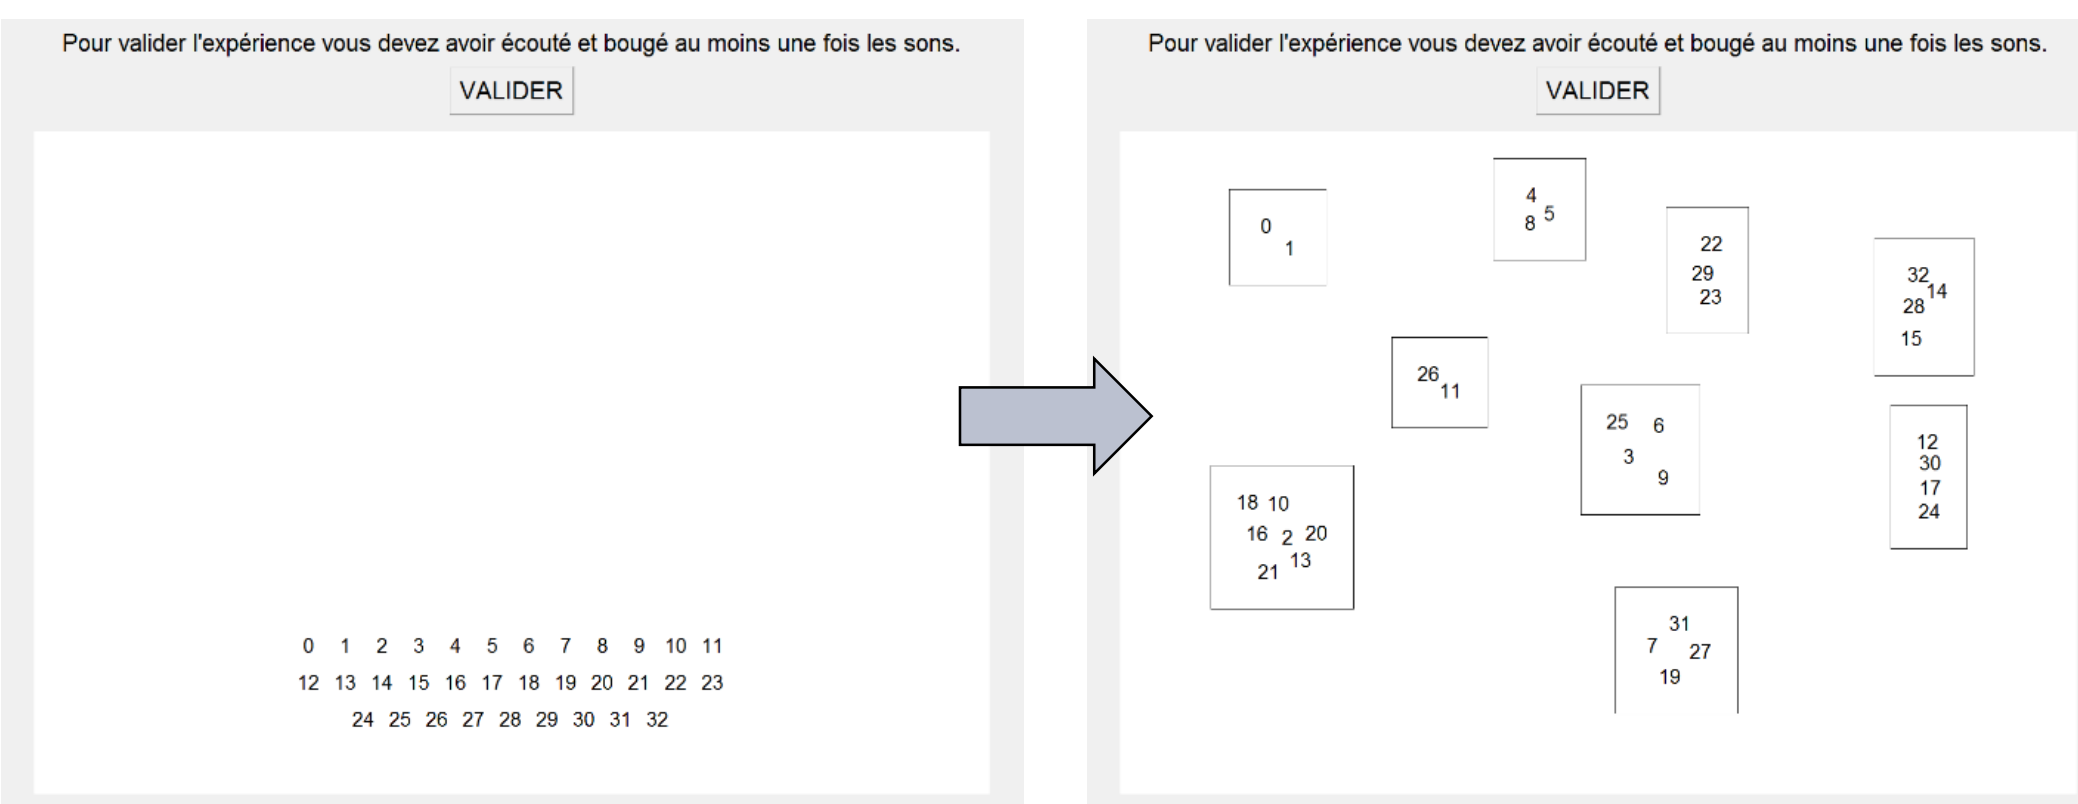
Pour valider l'expérience vous devez avoir écouté et bougé au moins une fois les sons.

VALIDER

0 1 2 3 4 5 6 7 8 9 10 11
12 13 14 15 16 17 18 19 20 21 22 23
24 25 26 27 28 29 30 31 32

Pour valider l'expérience vous devez avoir écouté et bougé au moins une fois les sons.

VALIDER

0 1

4 8 5

22 29 23

32 14 28 15

26 11

25 6 3 9

12 30 17 24

18 10 16 2 20 21 13

31 7 27 19